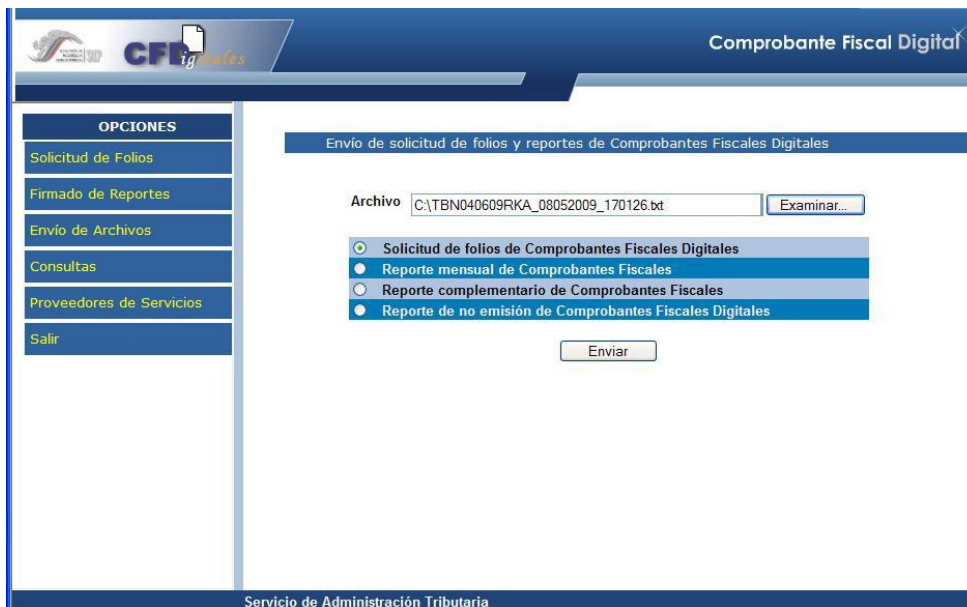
SHCP CFDigitales

Comprobante Fiscal Digital

OPCIONES

Solicitud de Folios

Firmado de Reportes

Envío de Archivos

Consultas

Proveedores de Servicios

Salir

Envío de solicitud de folios y reportes de Comprobantes Fiscales Digitales

Archivo C:\TBN040609RKA_08052009_170126.txt Examinar...

Solicitud de folios de Comprobantes Fiscales Digitales

Reporte mensual de Comprobantes Fiscales

Reporte complementario de Comprobantes Fiscales

Reporte de no emisión de Comprobantes Fiscales Digitales

Enviar

Servicio de Administración Tributaria